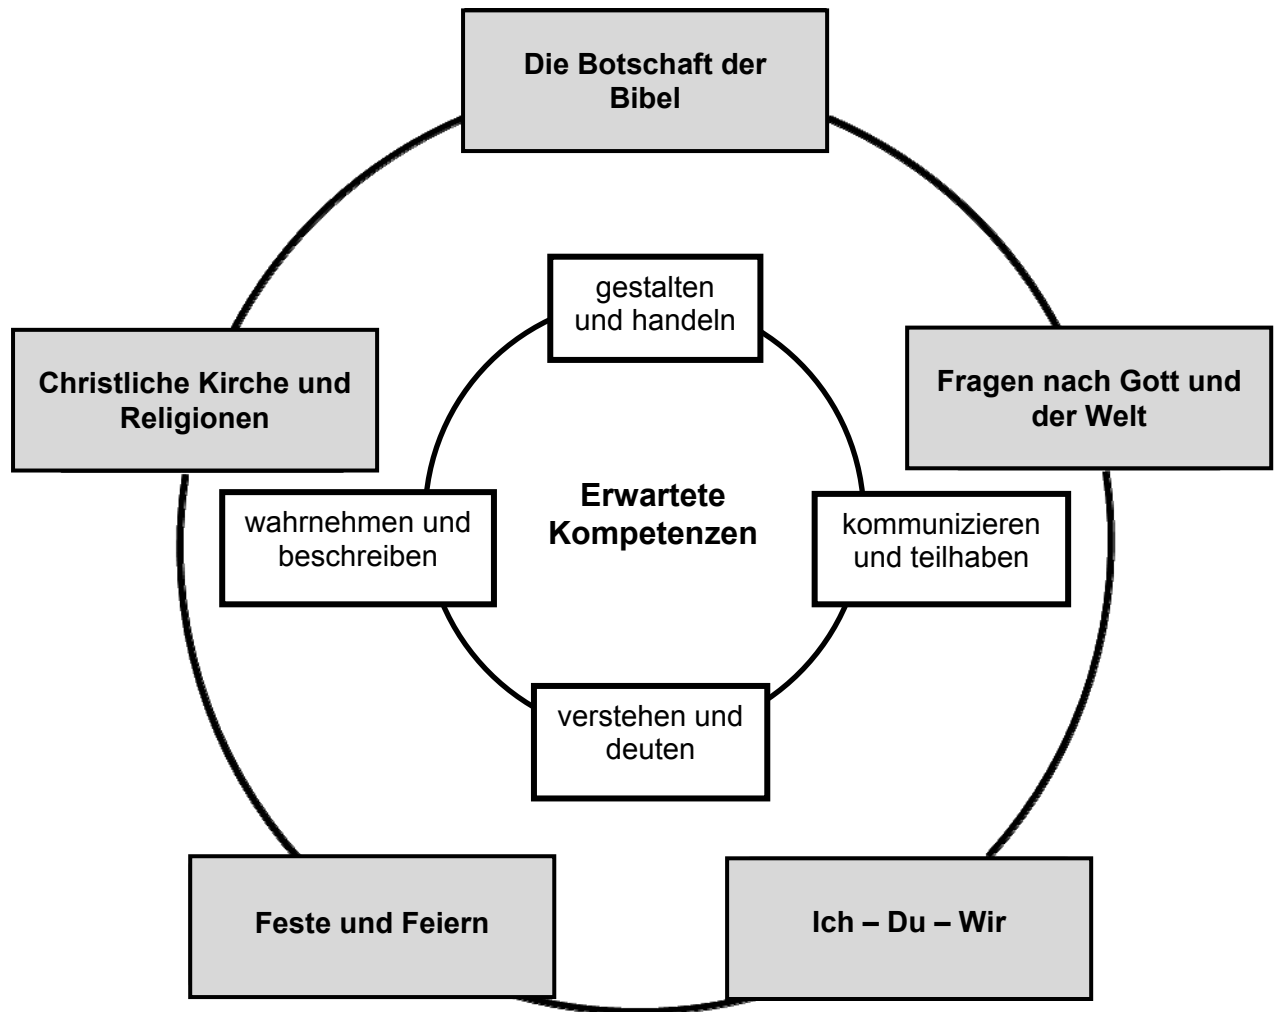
Die Botschaft der Bibel

Christliche Kirche und Religionen

Fragen nach Gott und der Welt

gestalten und handeln

Erwartete Kompetenzen

wahrnehmen und beschreiben

kommunizieren und teilhaben

verstehen und deuten

Feste und Feiern

Ich – Du – Wir